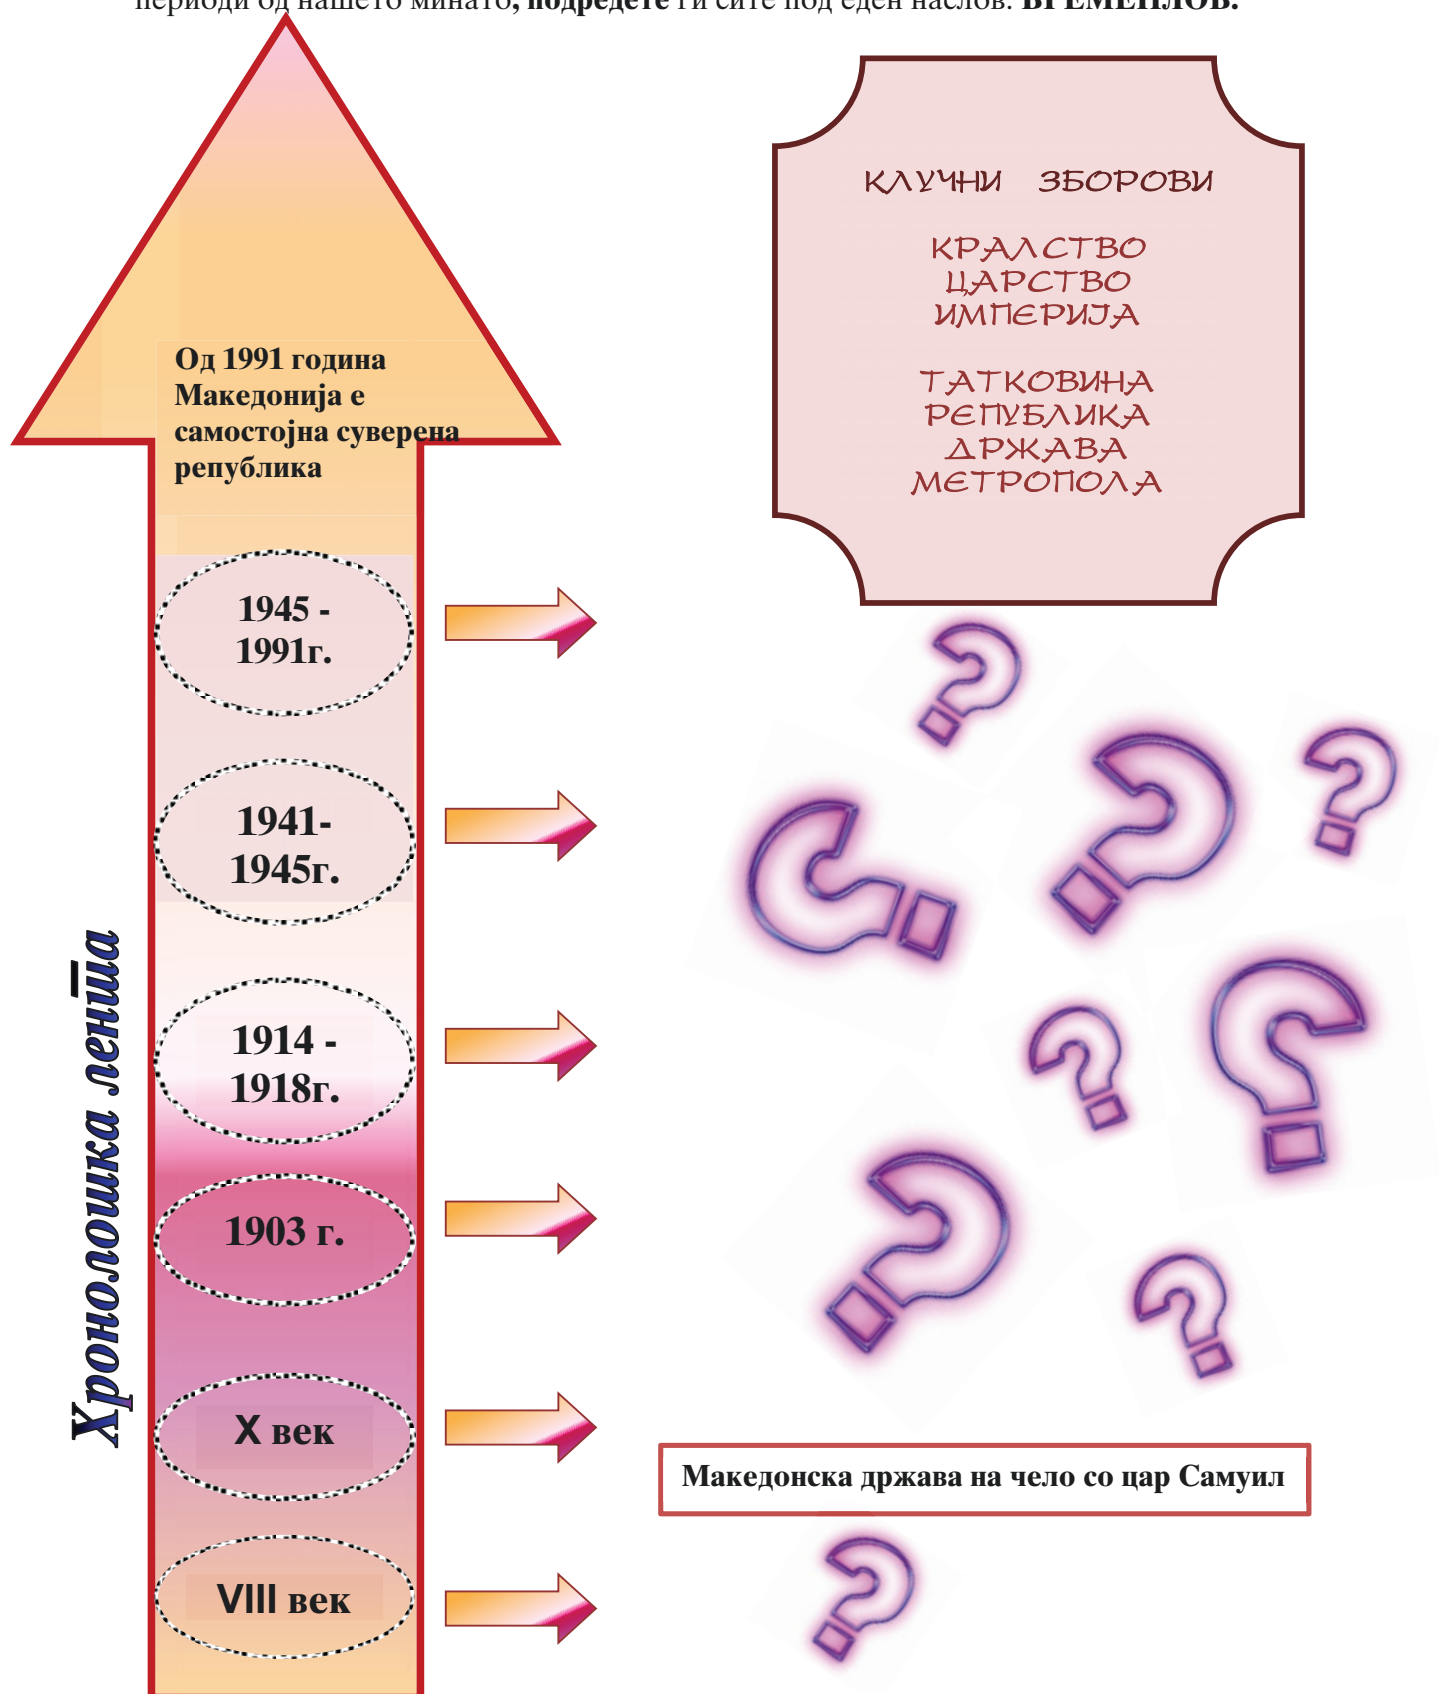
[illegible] од нашето минато, подредете ги сите под еден наслов: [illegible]

КЛУЧНИ ЗБОРОВИ

КРАЛСТВО
ЦАРСТВО
ИМПЕРИЈА

ТАТКОВИНА
РЕПУБЛИКА
ДРЖАВА
МЕТРОПОЛА

Од 1991 година Македонија е самостојна суверена република

1945 - 1991г.

1941- 1945г.

1914 - 1918г.

1903 г.

X век

VIII век

Хронолошка лента

Македонска држава на чело со цар Самуил